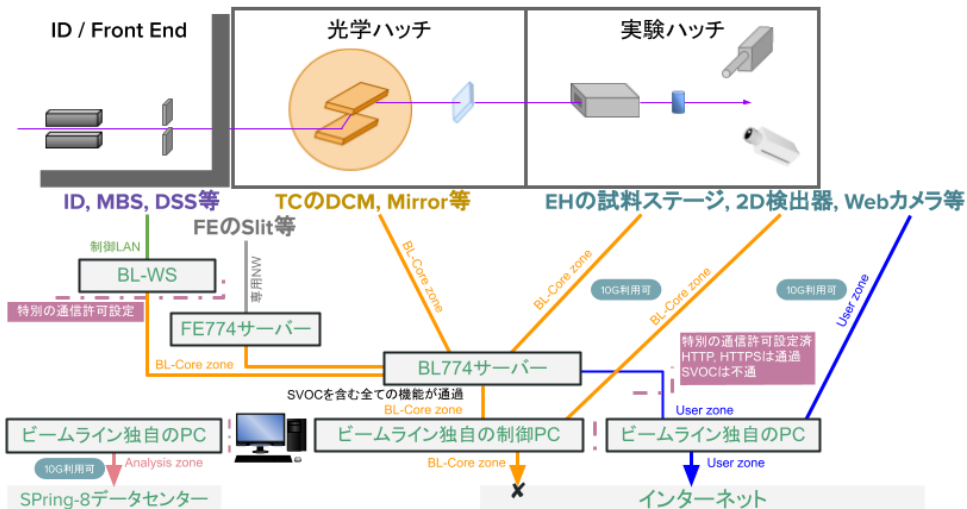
ID / Front End

光学ハッチ

実験ハッチ

ID, MBS, DSS等

TCのDCM, Mirror等

EHの試料ステージ, 2D検出器, Webカメラ等

FEのSlit等

制御LAN

BL-WS

専用NW

特別の通信許可設定

FE774サーバー

BL-Core zone

BL-Core zone

BL-Core zone

BL-Core zone

10G利用可

10G利用可

User zone

特別の通信許可設定済
HTTP, HTTPSは通過
SVOCは不通

BL-Core zone

BL774サーバー

SVOCを含む全ての機能が通過

BL-Core zone

User zone

ビームライン独自のPC

ビームライン独自の制御PC

ビームライン独自のPC

10G利用可

Analysis zone

BL-Core zone

User zone

SPring-8データセンター

インターネット